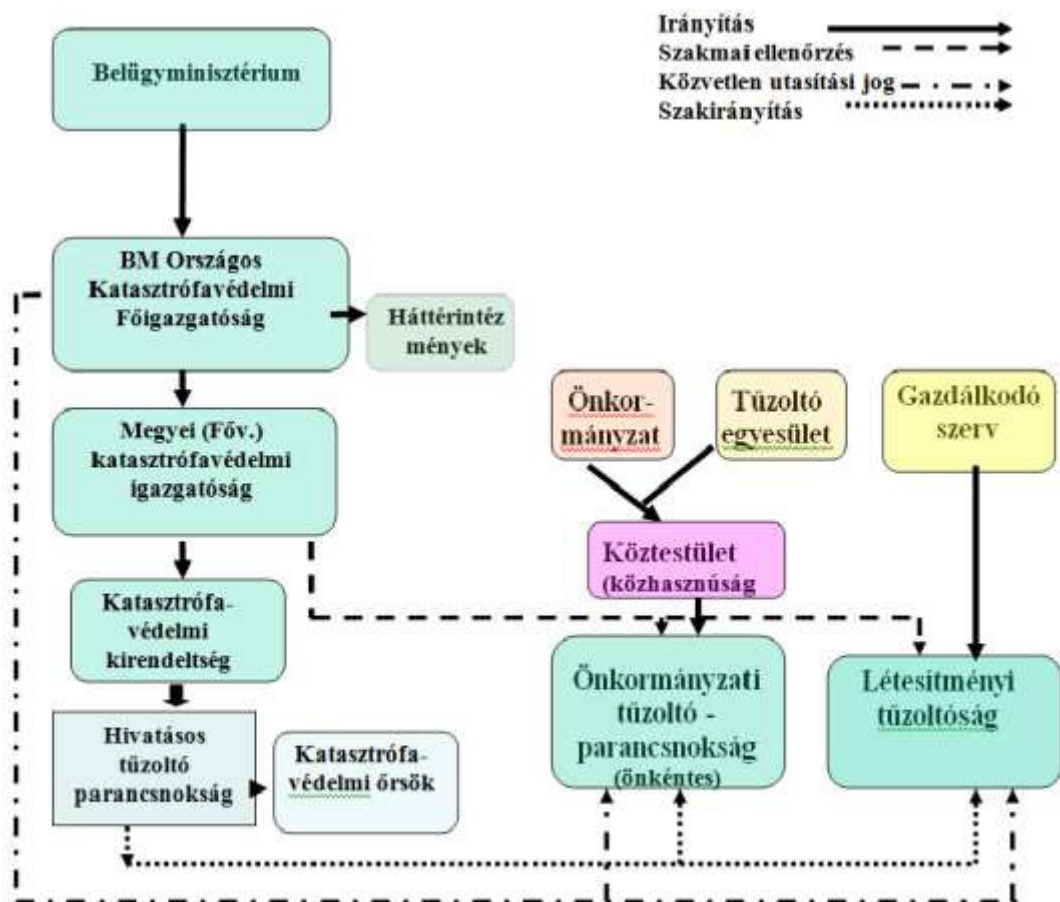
Irányítás
Szakmai ellenőrzés
Közvetlen utasítási jog
Szakirányítás

Belügyminisztérium

BM Országos Katasztrófavédelmi Főigazgatóság

Háttérintézmények

Megyei (Főv.) katasztrófavédelmi igazgatóság

Katasztrófavédelmi kirendeltség

Hivatásos tűzoltó parancsnokság

Katasztrófavédelmi őrsök

Önkormányzat

Tűzoltó egyesület

Gazdálkodó szerv

Köztestület (közhasznúság

Önkormányzati tűzoltó - parancsnokság (önkéntes)

Létesítményi tűzoltóság